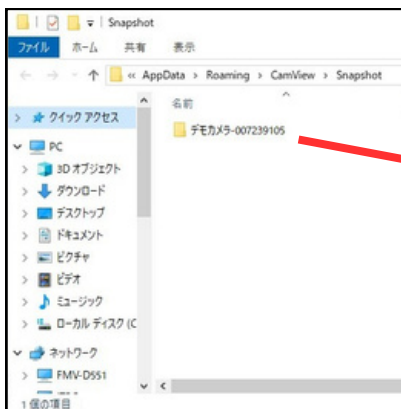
Snapshot
ファイル ホーム 共有 表示
« AppData › Roaming › CamView › Snapshot
名前
デモカメラ-007239105
クイック アクセス
PC
3D オブジェクト
ダウンロード
デスクトップ
ドキュメント
ピクチャ
ビデオ
ミュージック
ローカル ディスク (C
ネットワーク
FMV-D551
1 個の項目